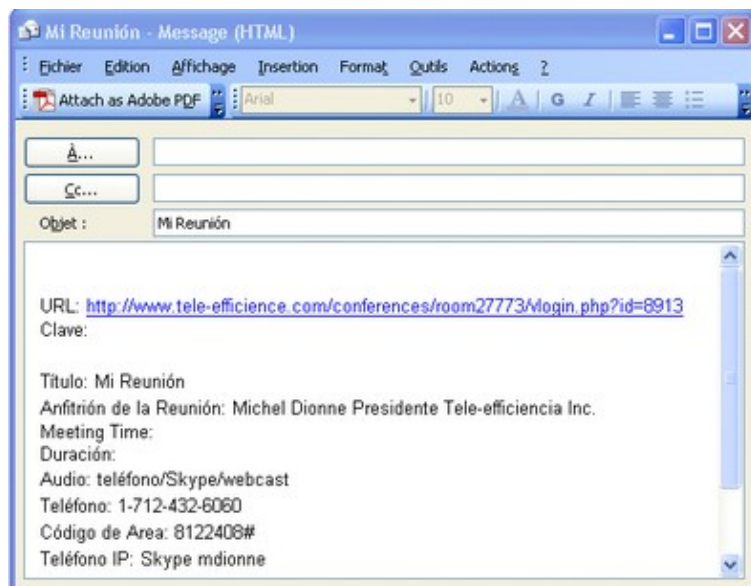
Mi Reunión - Message (HTML)

Fichier Edition Affichage Insertion Format Outils Actions ?

Attach as Adobe PDF Arial 10 A G I

À...

Cc...

Objet : Mi Reunión

URL: http://www.tele-efficience.com/conferences/room27773/login.php?id=8913
Clave:

Titulo: Mi Reunión
Anfitrión de la Reunión: Michel Dionne Presidente Tele-efficiencia Inc.
Meeting Time:
Duración:
Audio: teléfono/Skype/webcast
Teléfono: 1-712-432-6060
Código de Area: 8122408#
Teléfono IP: Skype mdionne